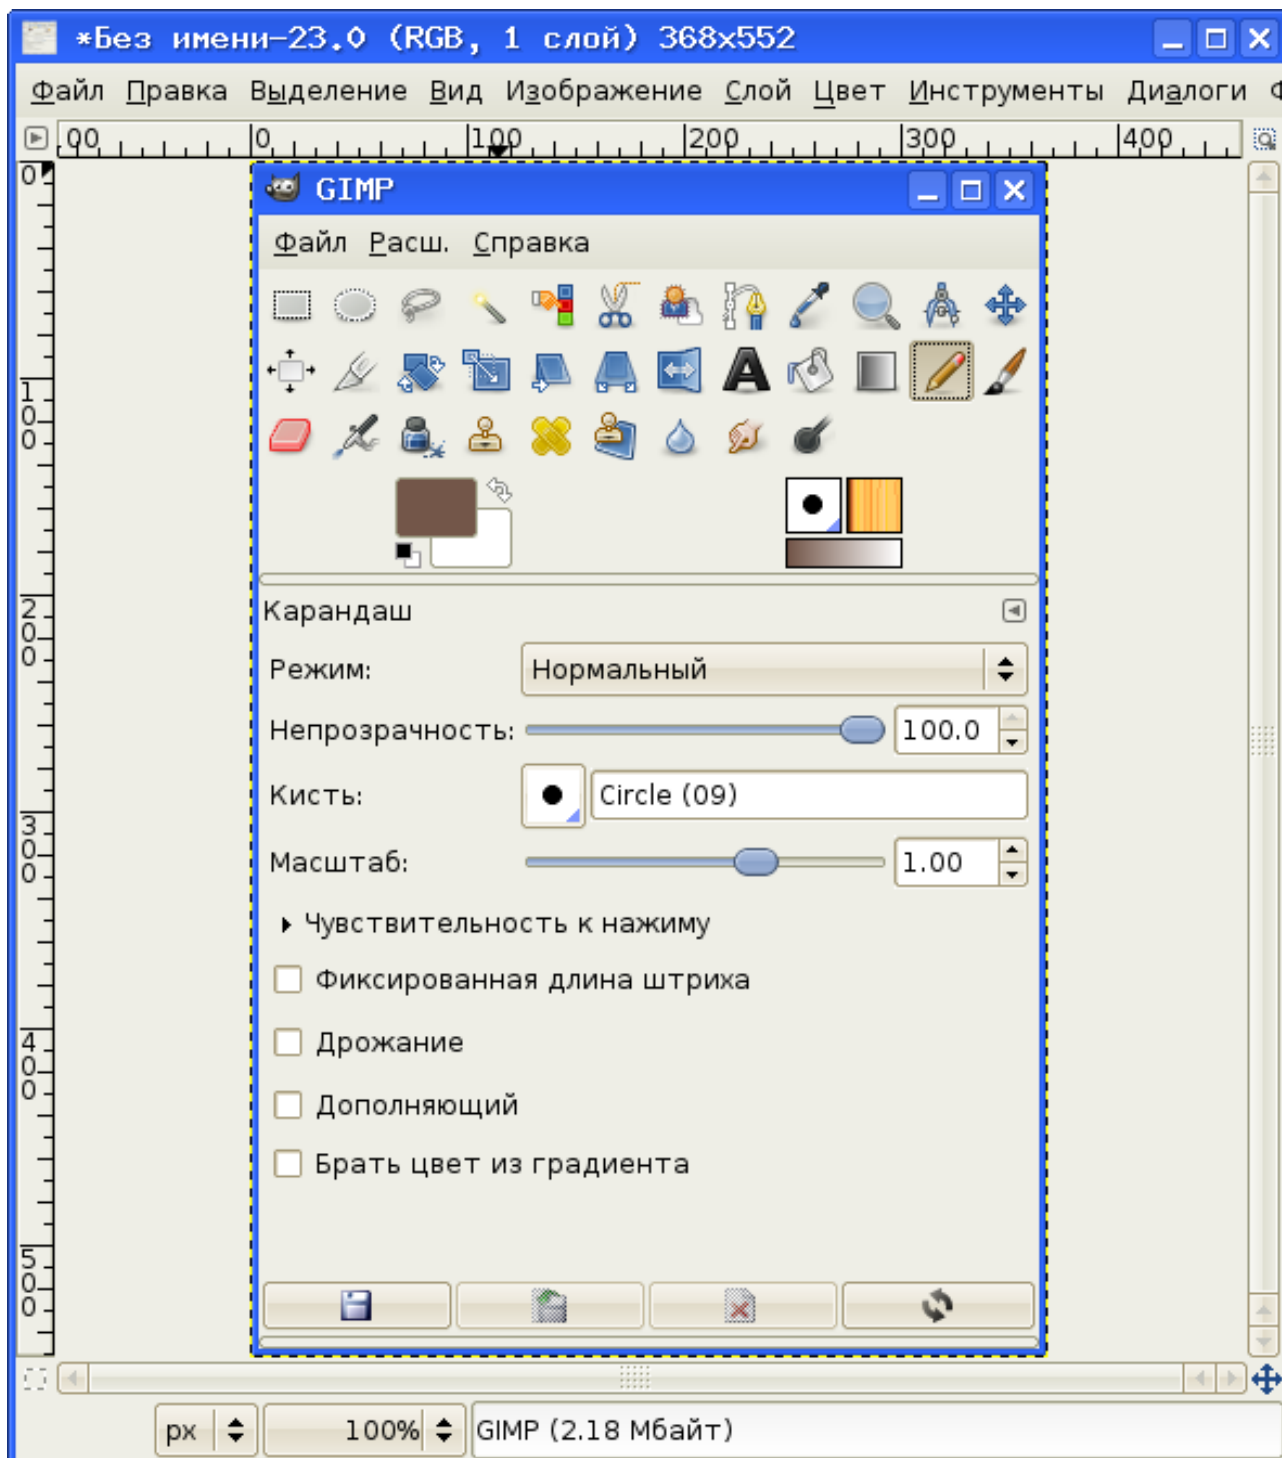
*Без имени-23.0 (RGB, 1 слой) 368x552

Файл Правка Выделение Вид Изображение Слой Цвет Инструменты Диалоги Ф

00 0 100 200 300 400

0 100 200 300 400 500

GIMP

Файл Расш. Справка

Карандаш

Режим: Нормальный

Непрозрачность: 100.0

Кисть: Circle (09)

Масштаб: 1.00

Чувствительность к нажиму

Фиксированная длина штриха

Дрожание

Дополняющий

Брать цвет из градиента

px 100% GIMP (2.18 Мбайт)